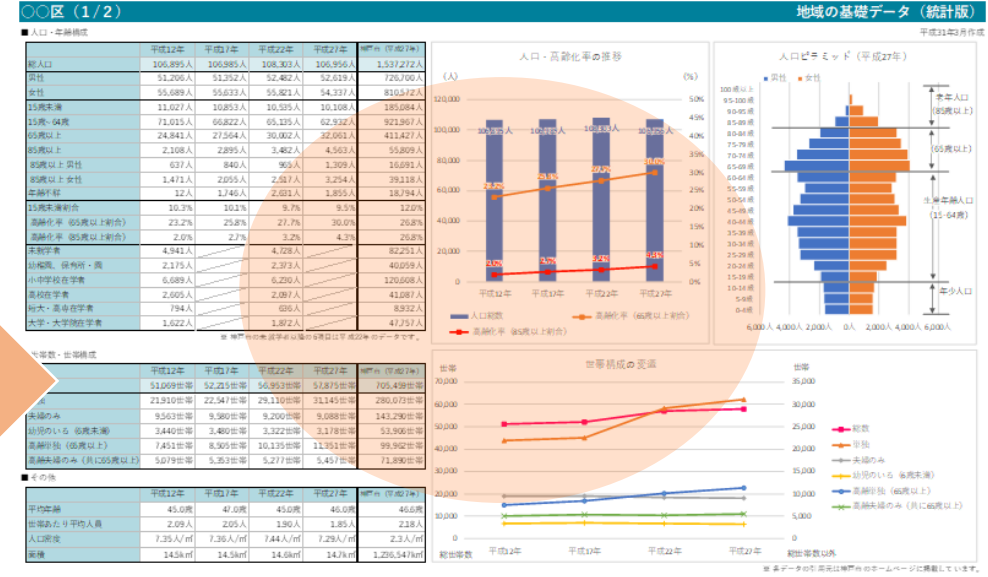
○○区（1/2）

地域の基礎データ（統計版）

平成31年3月作成

■人口・年齢構成

| | 平成12年 | 平成17年 | 平成22年 | 平成27年 | 神戸市（平成27年） |
|---|---|---|---|---|---|
| 総人口 | 106,895人 | 106,985人 | 108,303人 | 106,956人 | 1,537,272人 |
| 男性 | 51,206人 | 51,352人 | 52,482人 | 52,619人 | 726,700人 |
| 女性 | 55,689人 | 55,633人 | 55,821人 | 54,337人 | 810,572人 |
| 15歳未満 | 11,027人 | 10,853人 | 10,535人 | 10,108人 | 185,084人 |
| 15歳～64歳 | 71,015人 | 66,822人 | 65,135人 | 62,932人 | 921,967人 |
| 65歳以上 | 24,841人 | 27,564人 | 30,002人 | 32,061人 | 411,427人 |
| 85歳以上 | 2,108人 | 2,895人 | 3,482人 | 4,563人 | 55,809人 |
| 85歳以上 男性 | 637人 | 840人 | 965人 | 1,309人 | 16,691人 |
| 85歳以上 女性 | 1,471人 | 2,055人 | 2,517人 | 3,254人 | 39,118人 |
| 年齢不詳 | 12人 | 1,746人 | 2,631人 | 1,855人 | 18,794人 |
| 15歳未満割合 | 10.3% | 10.1% | 9.7% | 9.5% | 12.0% |
| 高齢化率（65歳以上割合） | 23.2% | 25.8% | 27.7% | 30.0% | 26.8% |
| 高齢化率（85歳以上割合） | 2.0% | 2.7% | 3.2% | 4.3% | 26.8% |
| 未就学者 | 4,941人 | | 4,728人 | | 82,251人 |
| 幼稚園、保育所・園 | 2,175人 | | 2,373人 | | 40,059人 |
| 小中学校在学者 | 6,689人 | | 6,290人 | | 120,608人 |
| 高校在学者 | 2,605人 | | 2,097人 | | 41,087人 |
| 短大・高専在学者 | 794人 | | 636人 | | 8,932人 |
| 大学・大学院在学者 | 1,622人 | | 1,872人 | | 47,757人 |

※ 神戸市の教育学者は国の6歳以上で平成22年のデータです。

■世帯数・世帯構成

| | 平成12年 | 平成17年 | 平成22年 | 平成27年 | 神戸市（平成27年） |
|---|---|---|---|---|---|
| | 51,069世帯 | 52,215世帯 | 56,953世帯 | 57,875世帯 | 705,459世帯 |
| | 21,910世帯 | 22,547世帯 | 29,110世帯 | 31,145世帯 | 280,073世帯 |
| 夫婦のみ | 9,563世帯 | 9,580世帯 | 9,200世帯 | 9,088世帯 | 143,290世帯 |
| 幼児のいる（6歳未満） | 3,440世帯 | 3,480世帯 | 3,322世帯 | 3,178世帯 | 53,906世帯 |
| 高齢単独（65歳以上） | 7,451世帯 | 8,505世帯 | 10,135世帯 | 11,351世帯 | 99,902世帯 |
| 高齢夫婦のみ（共に65歳以上） | 5,079世帯 | 5,353世帯 | 5,277世帯 | 5,457世帯 | 71,890世帯 |

■その他

| | 平成12年 | 平成17年 | 平成22年 | 平成27年 | 神戸市（平成27年） |
|---|---|---|---|---|---|
| 平均年齢 | 45.0歳 | 47.0歳 | 45.0歳 | 46.0歳 | 46.6歳 |
| 世帯あたり平均人員 | 2.09人 | 2.05人 | 1.90人 | 1.85人 | 2.18人 |
| 人口密度 | 7.35人/㎡ | 7.36人/㎡ | 7.44人/㎡ | 7.29人/㎡ | 2.3人/㎡ |
| 面積 | 14.5k㎡ | 14.5k㎡ | 14.6k㎡ | 14.7k㎡ | 1,236,547k㎡ |

人口・高齢化率の推移

(人) (%)

120,000 100,000 80,000 60,000 40,000 20,000 0

50% 45% 40% 35% 30% 25% 20% 15% 10% 5% 0%

106,895人 106,985人 108,303人 106,956人

23.2% 25.8% 27.7% 30.0%

2.0% 2.7% 3.2% 4.3%

平成12年 平成17年 平成22年 平成27年

人口総数 高齢化率（65歳以上割合） 高齢化率（85歳以上割合）

人口ピラミッド（平成27年）

男性 女性

100歳以上 95-100歳 90-95歳 85-89歳 80-84歳 75-79歳 70-74歳 65-69歳 60-64歳 55-59歳 50-54歳 45-49歳 40-44歳 35-39歳 30-34歳 25-29歳 20-24歳 15-19歳 10-14歳 5-9歳 0-4歳

老年人口（85歳以上）

(65歳以上)

生産年齢人口（15-64歳）

年少人口

6,000人 4,000人 2,000人 0人 2,000人 4,000人 6,000人

世帯構成の変遷

世帯

70,000 60,000 50,000 40,000 30,000 20,000 10,000 0

35,000 30,000 25,000 20,000 15,000 10,000 5,000 0

総世帯数

平成12年 平成17年 平成22年 平成27年

総世帯数以外

総数 単独 夫婦のみ 幼児のいる（6歳未満） 高齢単独（65歳以上） 高齢夫婦のみ（共に65歳以上）

※ 各データの引用元は神戸市のホームページに掲載しています。